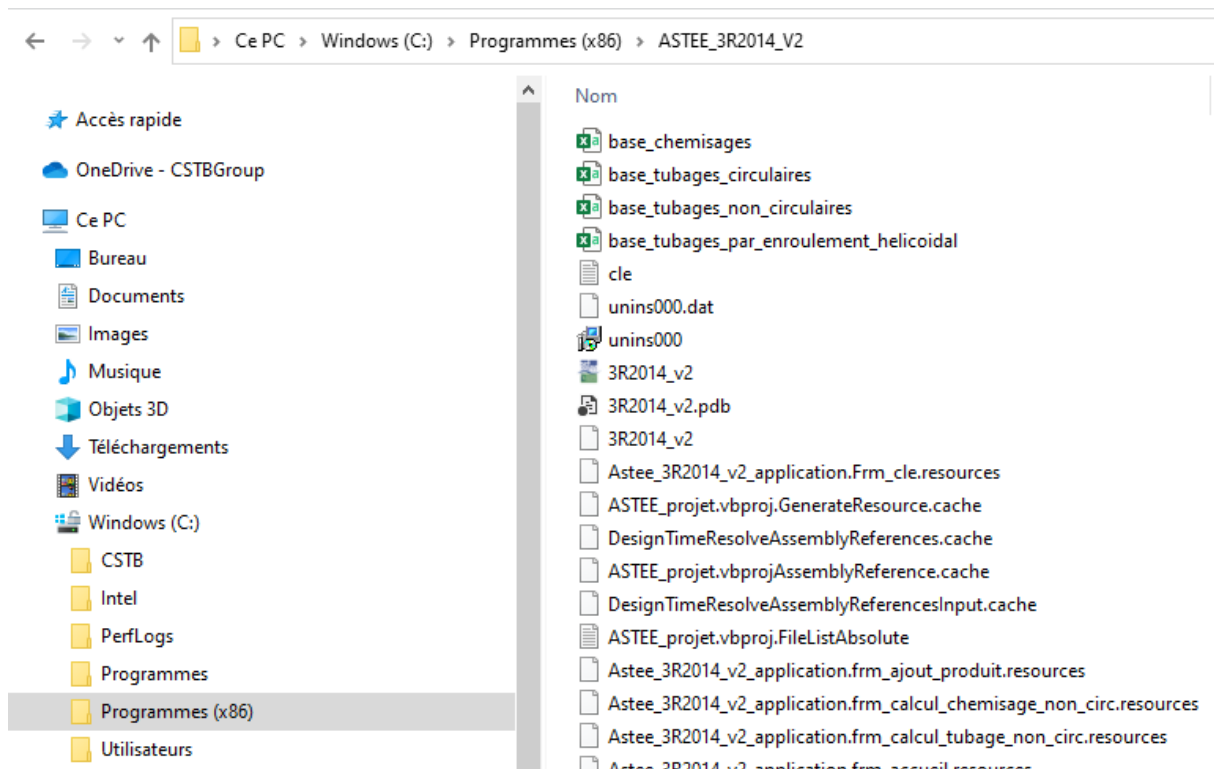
Ce PC > Windows (C:) > Programmes (x86) > ASTEE_3R2014_V2

Accès rapide
OneDrive - CSTBGroup
Ce PC
Bureau
Documents
Images
Musique
Objets 3D
Téléchargements
Vidéos
Windows (C:)
CSTB
Intel
PerfLogs
Programmes
Programmes (x86)
Utilisateurs

Nom
base_chemisages
base_tubages_circulaires
base_tubages_non_circulaires
base_tubages_par_enroulement_helicoidal
cle
unins000.dat
unins000
3R2014_v2
3R2014_v2.pdb
3R2014_v2
Astee_3R2014_v2_application.Frm_cle.resources
ASTEE_projet.vbproj.GenerateResource.cache
DesignTimeResolveAssemblyReferences.cache
ASTEE_projet.vbprojAssemblyReference.cache
DesignTimeResolveAssemblyReferencesInput.cache
ASTEE_projet.vbproj.FileListAbsolute
Astee_3R2014_v2_application.frm_ajout_produit.resources
Astee_3R2014_v2_application.frm_calcul_chemisage_non_circ.resources
Astee_3R2014_v2_application.frm_calcul_tubage_non_circ.resources
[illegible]